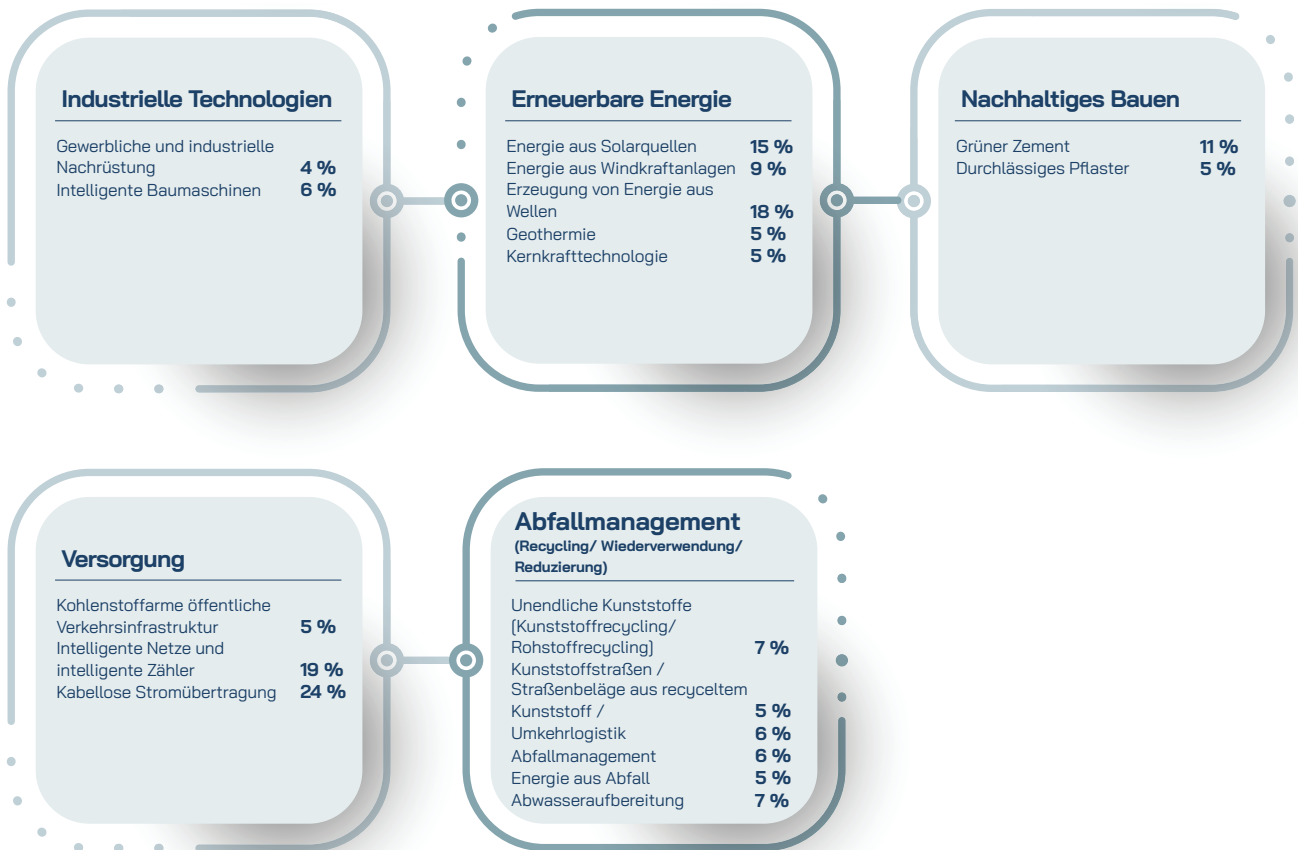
Industrielle Technologien

Gewerbliche und industrielle Nachrüstung 4 %
Intelligente Baumaschinen 6 %

Erneuerbare Energie

Energie aus Solarquellen 15 %
Energie aus Windkraftanlagen 9 %
Erzeugung von Energie aus Wellen 18 %
Geothermie 5 %
Kernkrafttechnologie 5 %

Nachhaltiges Bauen

Grüner Zement 11 %
Durchlässiges Pflaster 5 %

Versorgung

Kohlenstoffarme öffentliche Verkehrsinfrastruktur 5 %
Intelligente Netze und intelligente Zähler 19 %
Kabellose Stromübertragung 24 %

Abfallmanagement
(Recycling/ Wiederverwendung/ Reduzierung)

Unendliche Kunststoffe (Kunststoffrecycling/ Rohstoffrecycling) 7 %
Kunststoffstraßen / Straßenbeläge aus recyceltem Kunststoff / 5 %
Umkehrlogistik 6 %
Abfallmanagement 6 %
Energie aus Abfall 5 %
Abwasseraufbereitung 7 %